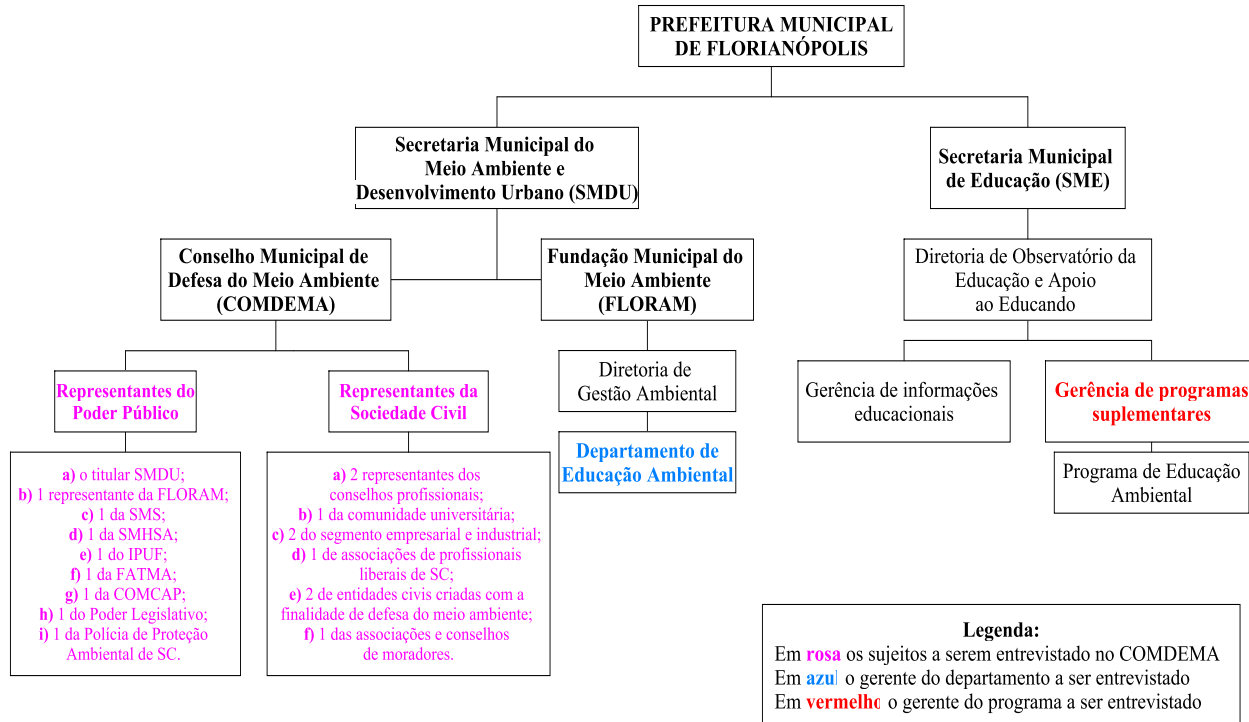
PREFEITURA MUNICIPAL DE FLORIANÓPOLIS

Secretaria Municipal do Meio Ambiente e Desenvolvimento Urbano (SMDU)

Secretaria Municipal de Educação (SME)

Conselho Municipal de Defesa do Meio Ambiente (COMDEMA)

Fundação Municipal do Meio Ambiente (FLORAM)

Diretoria de Observatório da Educação e Apoio ao Educando

Representantes do Poder Público

Representantes da Sociedade Civil

Diretoria de Gestão Ambiental

Departamento de Educação Ambiental

Gerência de informações educacionais

Gerência de programas suplementares

Programa de Educação Ambiental

a) o titular SMDU;
b) 1 representante da FLORAM;
c) 1 da SMS;
d) 1 da SMHSA;
e) 1 do IPUF;
f) 1 da FATMA;
g) 1 da COMCAP;
h) 1 do Poder Legislativo;
i) 1 da Polícia de Proteção Ambiental de SC.

a) 2 representantes dos conselhos profissionais;
b) 1 da comunidade universitária;
c) 2 do segmento empresarial e industrial;
d) 1 de associações de profissionais liberais de SC;
e) 2 de entidades civis criadas com a finalidade de defesa do meio ambiente;
f) 1 das associações e conselhos de moradores.

Legenda:
Em rosa os sujeitos a serem entrevistado no COMDEMA
Em azul o gerente do departamento a ser entrevistado
Em vermelho o gerente do programa a ser entrevistado